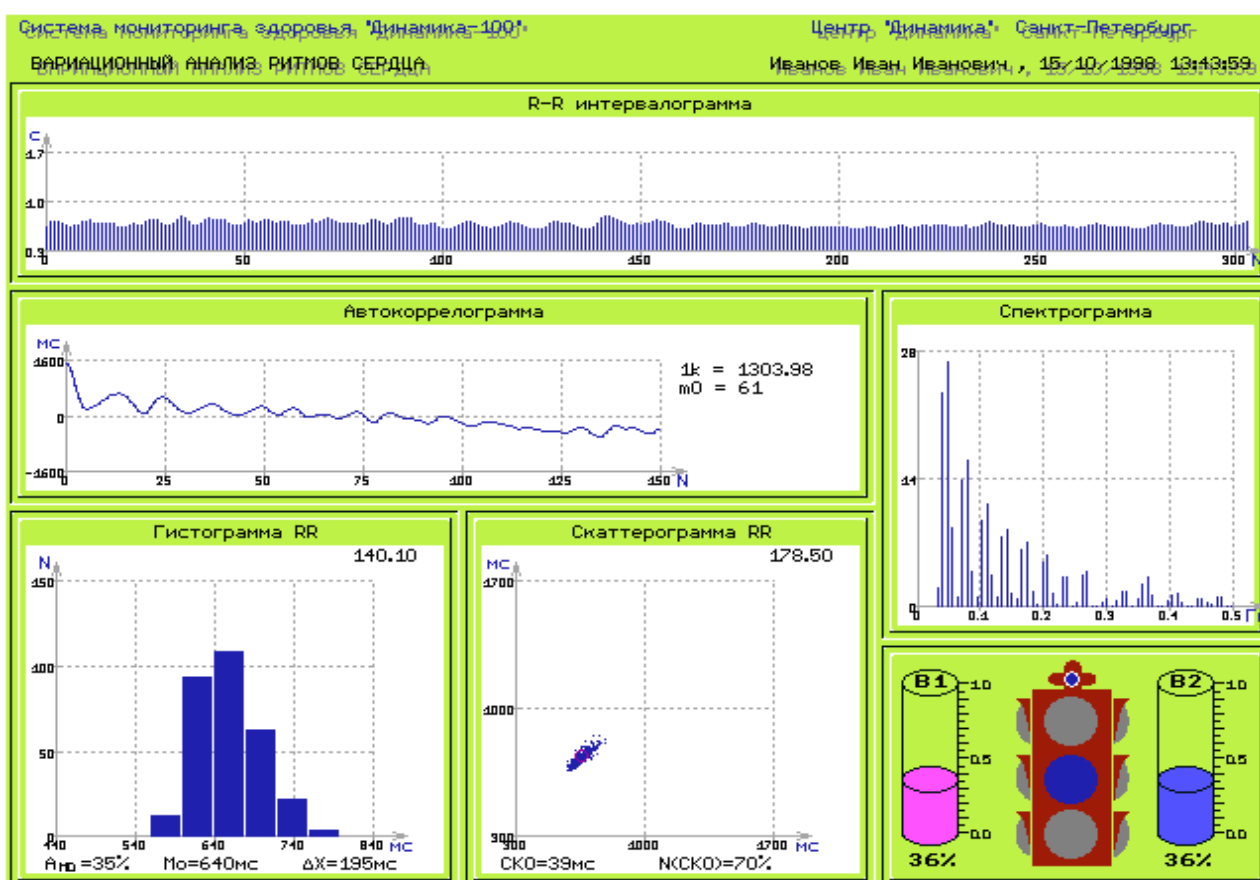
Система мониторинга здоровья "Динамика-100"
Центр "Динамика" Санкт-Петербург
ВАРИАЦИОННЫЙ АНАЛИЗ РИТМОВ СЕРДЦА
Иванов Иван Иванович , 15/10/1998 13:43:59

R-R интервалограмма
с
1.7
1.0
0.3
0
50
100
150
200
250
300
N

Автокоррелограмма
мс
1600
0
-1600
0
25
50
75
100
125
150
N
1k = 1303.98
m0 = 61

Спектрограмма
28
14
0
0
0.1
0.2
0.3
0.4
0.5
Гц

Гистограмма RR
140.10
N
150
100
50
0
440
540
640
740
840
мс
$A_{MO}$ =35%
Mo=640мс
ΔX=195мс

Скаттерограмма RR
178.50
мс
1700
1000
300
300
1000
1700
мс
СКО=39мс
N(СКО)=70%

B1
1.0
0.5
0.0
36%
B2
1.0
0.5
0.0
36%